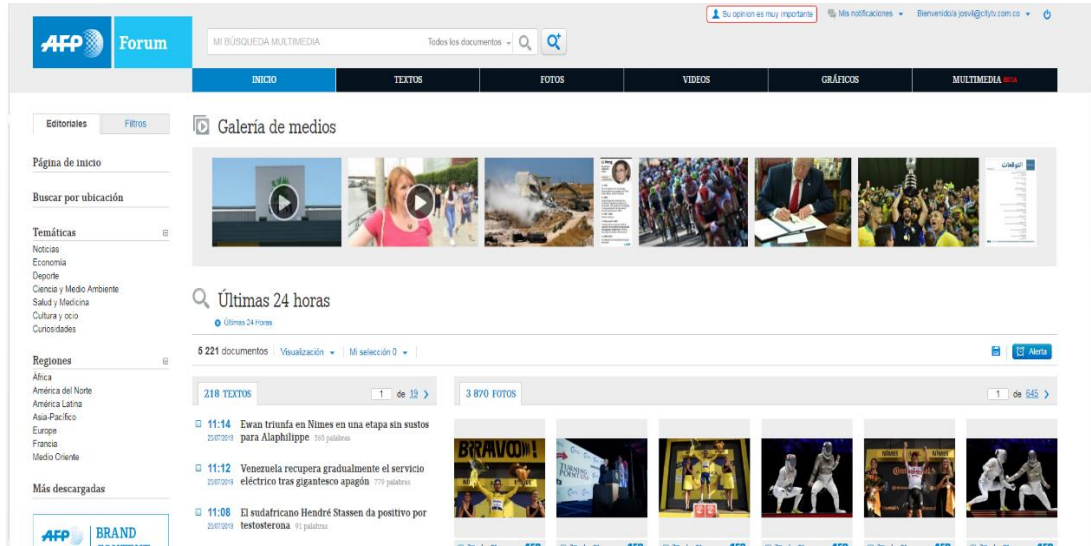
AFP Forum

MI BÚSQUEDA MULTIMEDIA

Todos los documentos

Su opinion es muy importante

Mis notificaciones

Bienvenido/a josvil@citytv.com.co

INICIO

TEXTOS

FOTOS

VIDEOS

GRÁFICOS

MULTIMEDIA BETA

Editoriales

Filtros

Página de inicio

Buscar por ubicación

Temáticas

Noticias
Economía
Deporte
Ciencia y Medio Ambiente
Salud y Medicina
Cultura y ocio
Curiosidades

Regiones

África
América del Norte
América Latina
Asia-Pacífico
Europe
Francia
Medio Oriente

Más descargadas

AFP BRAND

Galería de medios

Últimas 24 horas

Últimas 24 Horas

5 221 documentos Visualización Mi selección 0

Alerta

218 TEXTOS

1 de 19

11:14 Ewan triunfa en Nimes en una etapa sin sustos para Alaphilippe
23/07/2019 360 palabras

11:12 Venezuela recupera gradualmente el servicio eléctrico tras gigantesco apagón
23/07/2019 779 palabras

11:08 El sudafricano Hendré Stassen da positivo por testosterona
23/07/2019 91 palabras

3 870 FOTOS

1 de 645

BRAVO!

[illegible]